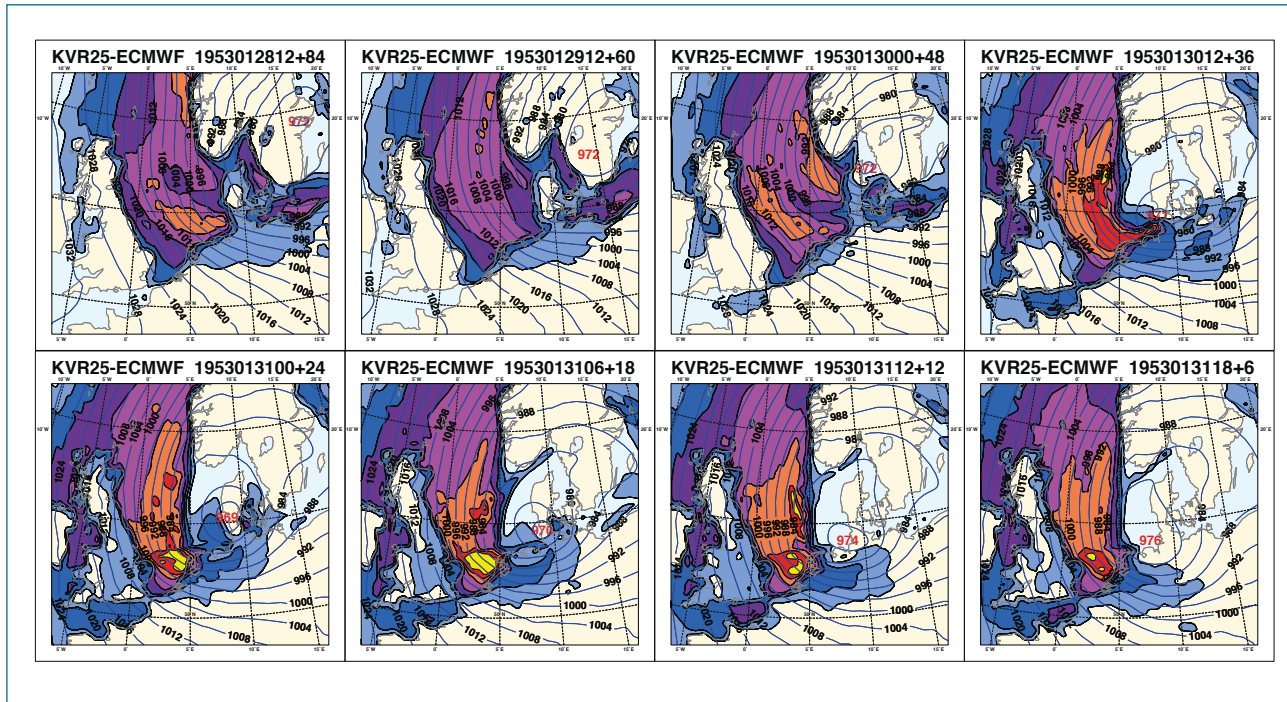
KVR25-ECMWF 1953012812+84

972

1004
1000
996
992
1008
1012
1016
1020
1024
1028
1032

KVR25-ECMWF 1953012912+60

972

992
996
1000
1004
1008
1012
1016
1020
1024
1028
1032

KVR25-ECMWF 1953013000+48

980
972

988
992
996
1000
1004
1008
1012
1016
1020
1024

KVR25-ECMWF 1953013012+36

980
972

984
988
992
996
1000
1004
1008
1012
1016
1024
1028

KVR25-ECMWF 1953013100+24

969

984
988
992
996
1000
1004
1008
1012
1016
1020
1024

KVR25-ECMWF 1953013106+18

970

984
988
992
996
1000
1004
1008
1012
1024

KVR25-ECMWF 1953013112+12

974

984
988
992
996
1000
1004
1008
1016
1020

KVR25-ECMWF 1953013118+6

976

988
992
996
1000
1004
1016

5°W 0° 5°E 10°E 15°E 20°E 10°W 55°N